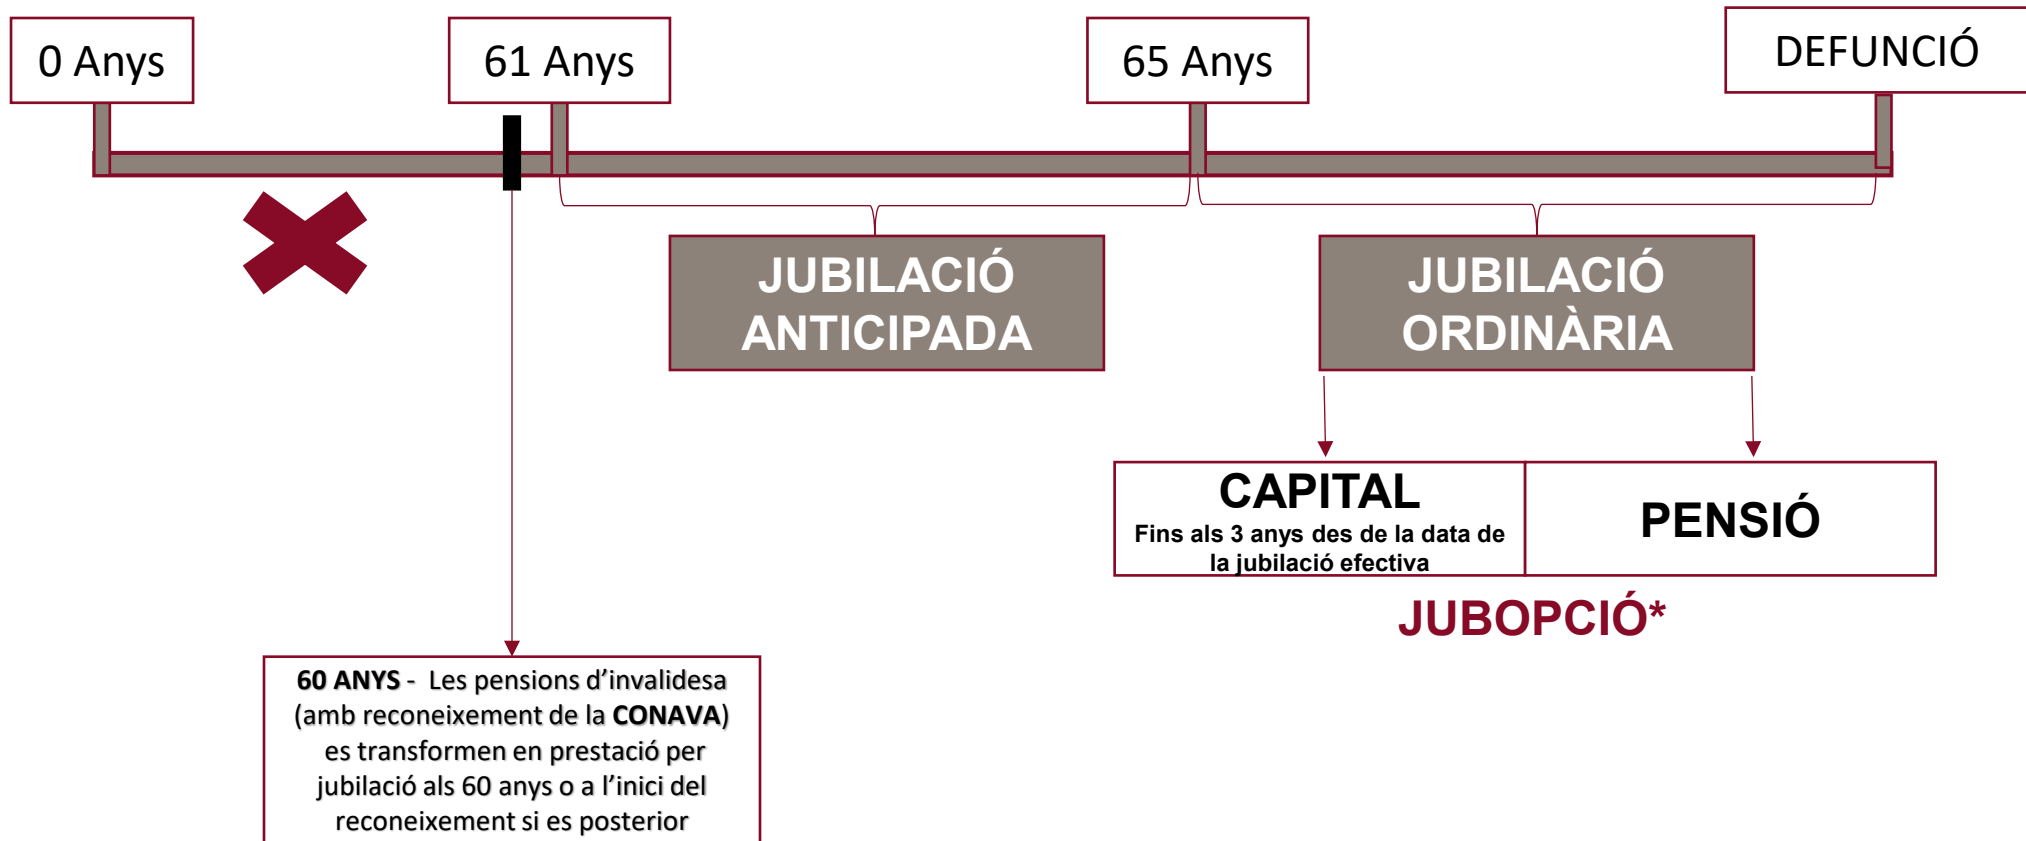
0 Anys

61 Anys

65 Anys

DEFUNCIÓ

JUBILACIÓ ANTICIPADA

JUBILACIÓ ORDINÀRIA

CAPITAL
Fins als 3 anys des de la data de la jubilació efectiva

PENSIÓ

JUBOPCIÓ*

**60 ANYS** - Les pensions d'invalidesa (amb reconeixement de la **CONAVA**) es transformen en prestació per jubilació als 60 anys o a l'inici del reconeixement si es posterior